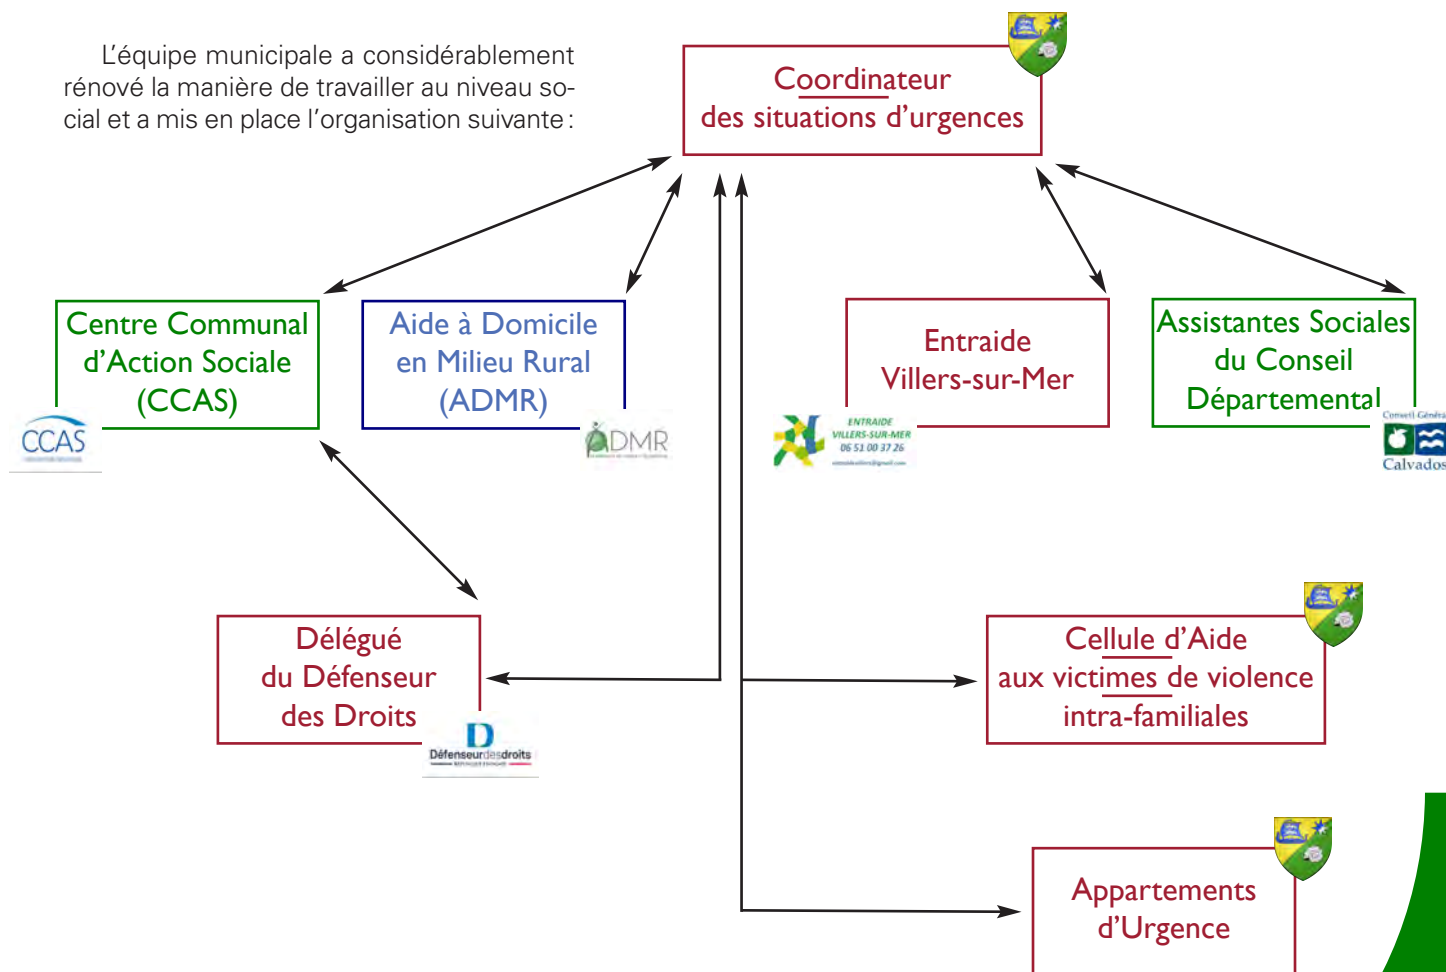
L'équipe municipale a considérablement rénové la manière de travailler au niveau social et a mis en place l'organisation suivante :

Coordinateur des situations d'urgences

Centre Communal d'Action Sociale (CCAS)

CCAS

Aide à Domicile en Milieu Rural (ADMR)

ADMR

Entraide Villers-sur-Mer

ENTRAIDE VILLERS-SUR-MER 06 51 00 37 26

Assistantes Sociales du Conseil Départemental

Conseil Général Calvados

Délégué du Défenseur des Droits

D Défenseurdesdroits

Cellule d'Aide aux victimes de violence intra-familiales

Appartements d'Urgence